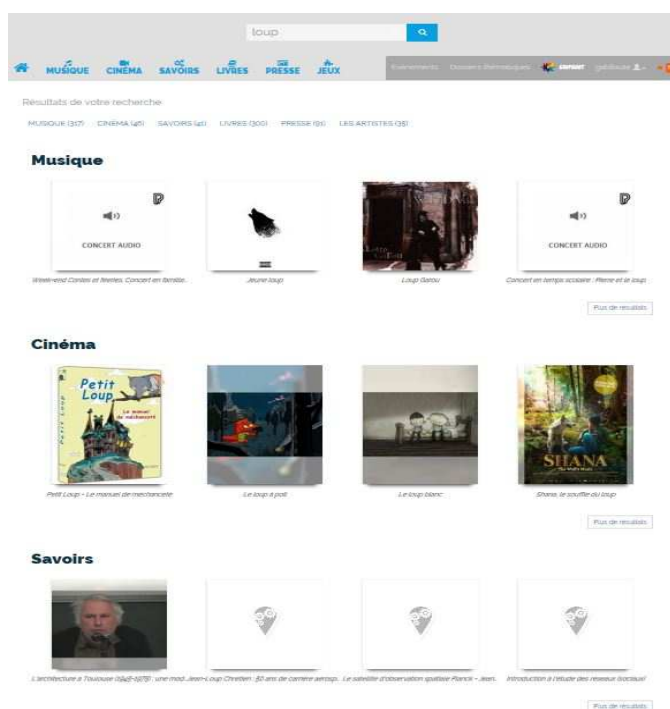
loup

MUSIQUE CINÉMA SAVOIRS LIVRES PRESSE JEUX

Evénements Dossiers thématiques ENFANT

Résultats de votre recherche

MUSIQUE (317) CINÉMA (46) SAVOIRS (41) LIVRES (300) PRESSE (91) LES ARTISTES (35)

Musique

CONCERT AUDIO

CONCERT AUDIO

Week-end Contes et fiestes. Concert en famille.

Jeune loup

Loup Garou

Concert en temps scolaire : Pierre et le loup

Plus de résultats

Cinéma

Petit Loup

Le manuel de méchanceté

SHANA

Petit Loup - Le manuel de mechanceté

Le loup à poil

Le loup blanc

Shana, le souffle du loup

Plus de résultats

Savoirs

L'architecture à Toulouse (1945-1978) : une mod...

Jean-Loup Chrétien : 30 ans de carrière aérosp...

Le satellite d'observation spatiale Planck - Jean...

Introduction à l'étude des réseaux (sociaux)

Plus de résultats